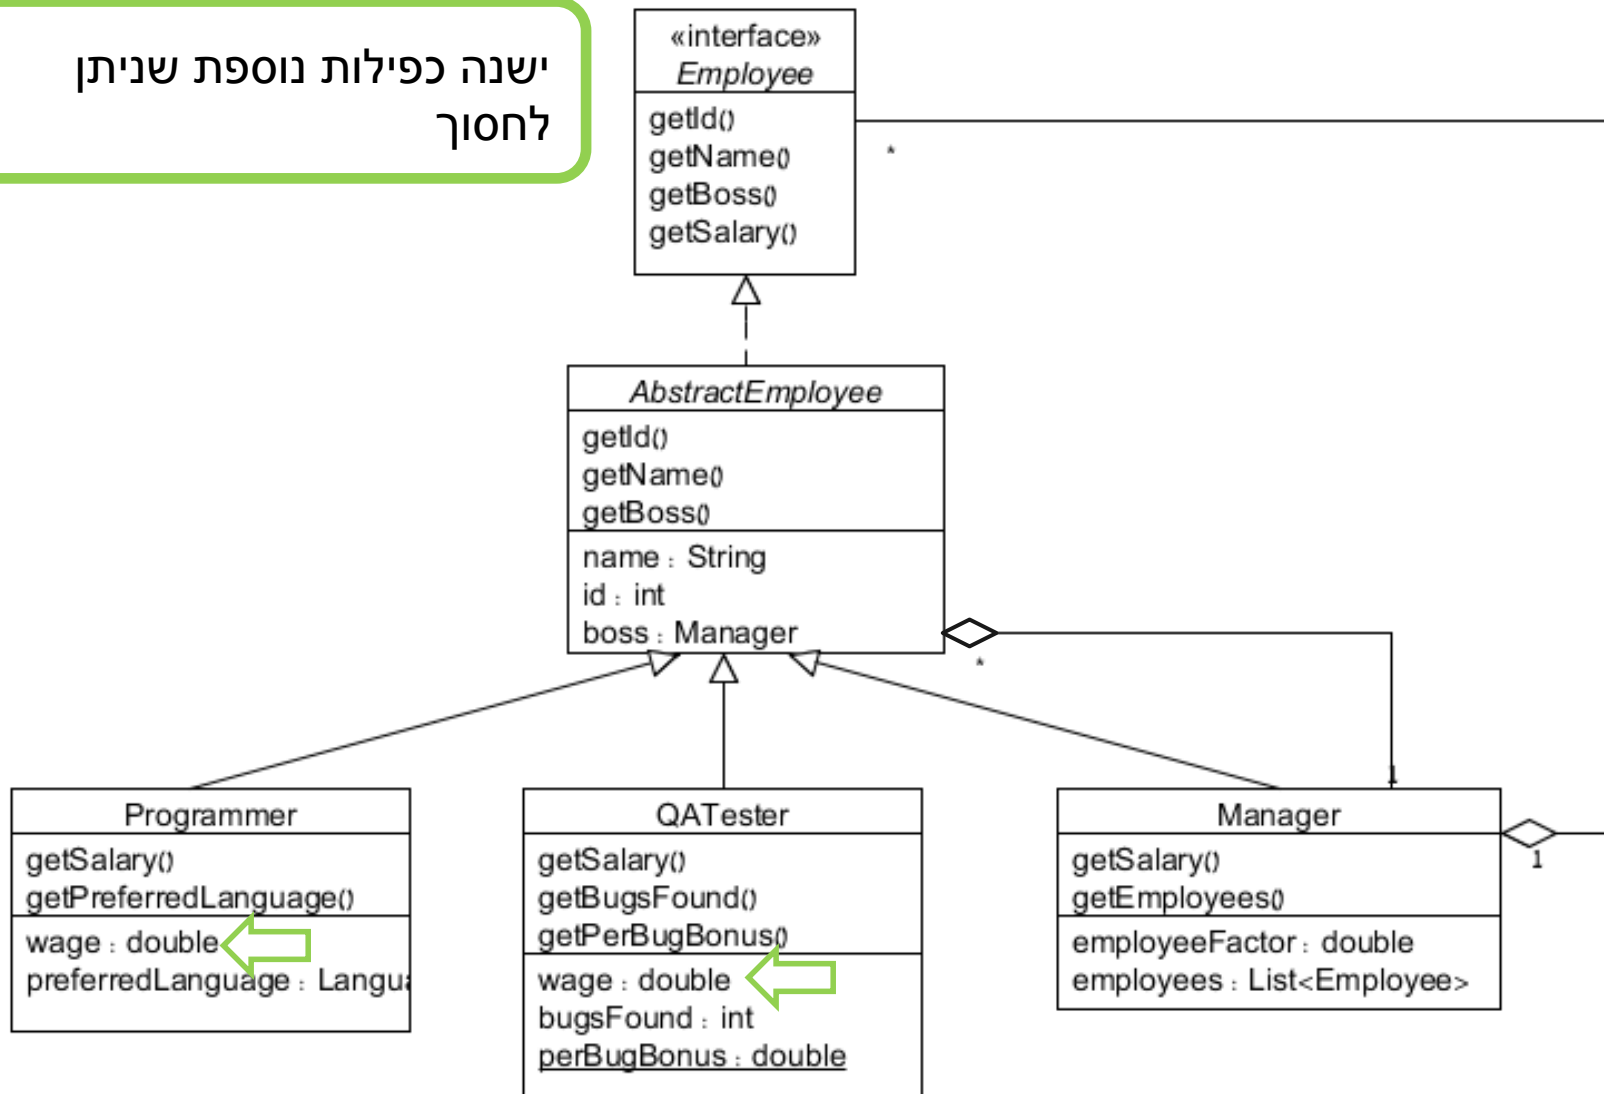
ישנה כפילות נוספת שניתן לחסוך

«interface»
Employee
getId()
getName()
getBoss()
getSalary()

*

AbstractEmployee
getId()
getName()
getBoss()
name : String
id : int
boss : Manager

*

1

Programmer
getSalary()
getPreferredLanguage()
wage : double
preferredLanguage : Langu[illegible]

QATester
getSalary()
getBugsFound()
getPerBugBonus()
wage : double
bugsFound : int
perBugBonus : double

Manager
getSalary()
getEmployees()
employeeFactor : double
employees : List<Employee>

1